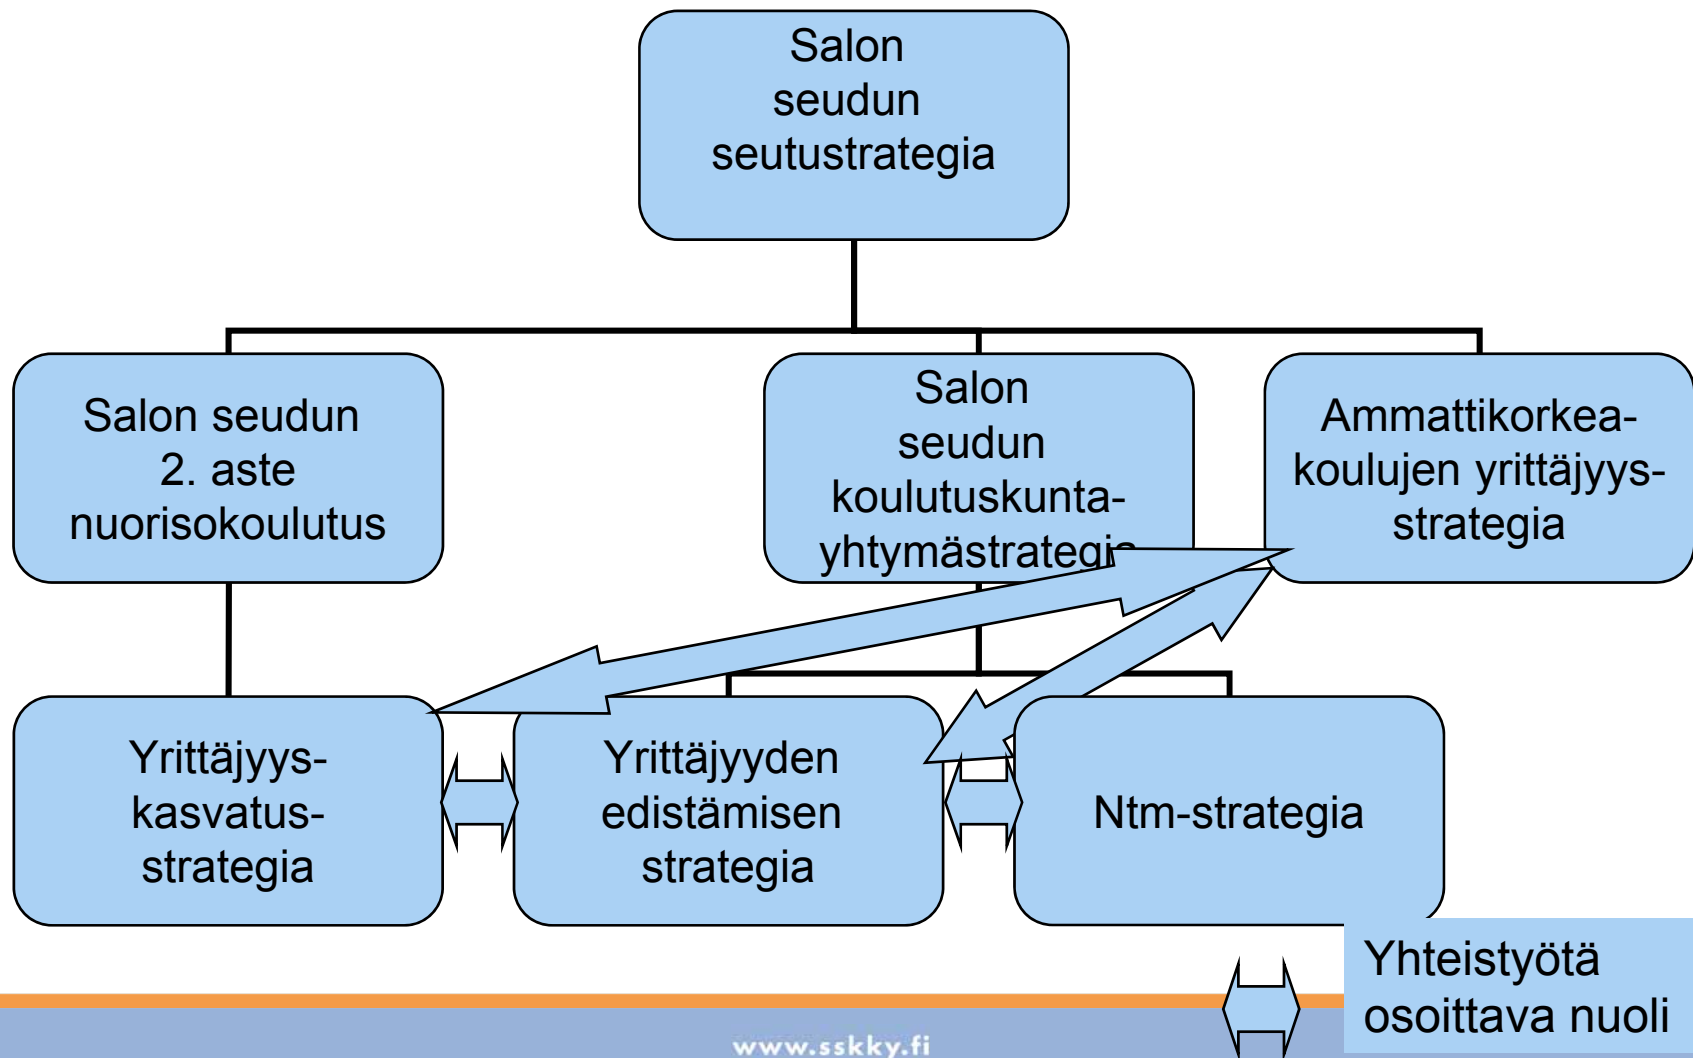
Salon seudun seutustrategia

Salon seudun 2. aste nuorisokoulutus

Salon seudun koulutuskuntayhtymästrategi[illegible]

Ammattikorkeakoulujen yrittäjyysstrategia

Yrittäjyyskasvatusstrategia

Yrittäjyyden edistämisen strategia

Ntm-strategia

Yhteistyötä osoittava nuoli

www.sskky.fi